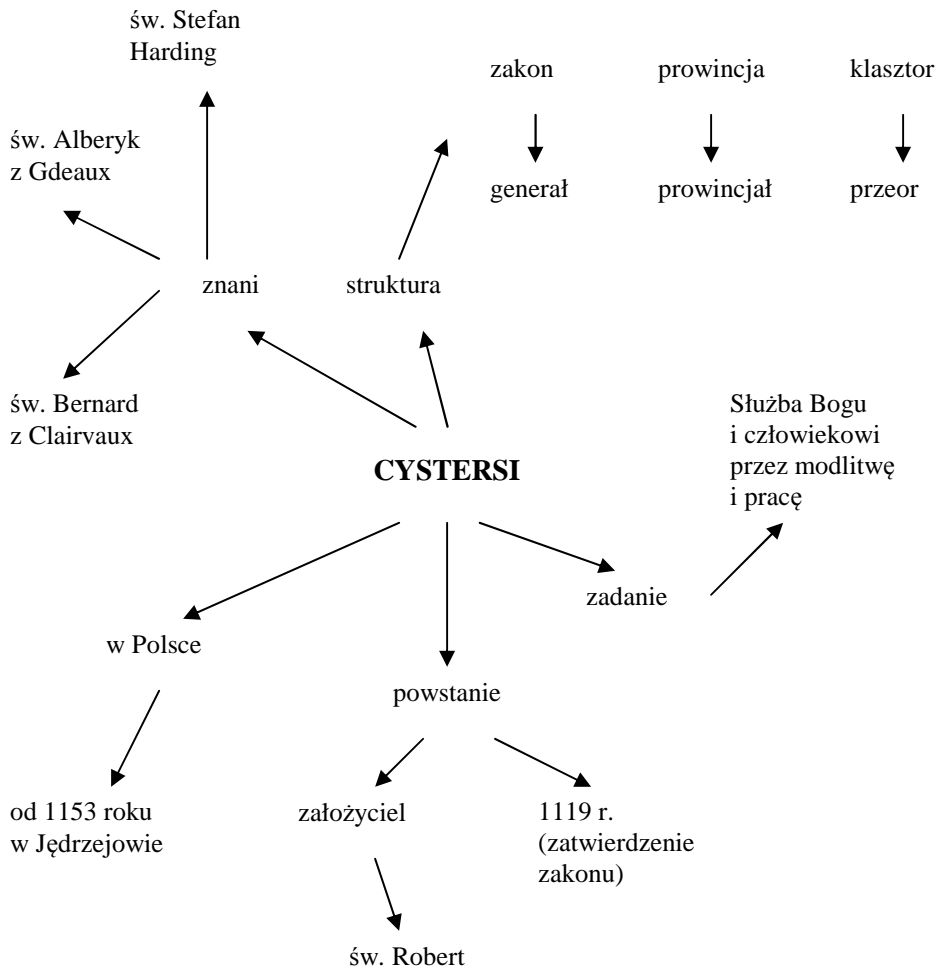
św. Stefan Harding

zakon

prowincja

klasztor

św. Alberyk z Gdeaux

generał

prowincjał

przeor

znani

struktura

św. Bernard z Clairvaux

Służba Bogu i człowiekowi przez modlitwę i pracę

CYSTERSI

zadanie

w Polsce

powstanie

od 1153 roku w Jędrzejowie

założyciel

1119 r. (zatwierdzenie zakonu)

św. Robert